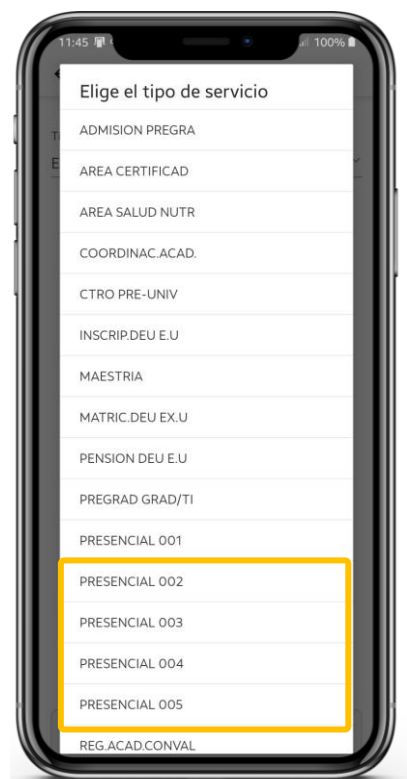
11:45

100%

Elige el tipo de servicio

ADMISION PREGRA

AREA CERTIFICAD

AREA SALUD NUTR

COORDINAC.ACAD.

CTRO PRE-UNIV

INSCRIP.DEU E.U

MAESTRIA

MATRIC.DEU EX.U

PENSION DEU E.U

PREGRAD GRAD/TI

PRESENCIAL 001

PRESENCIAL 002

PRESENCIAL 003

PRESENCIAL 004

PRESENCIAL 005

REG.ACAD.CONVAL